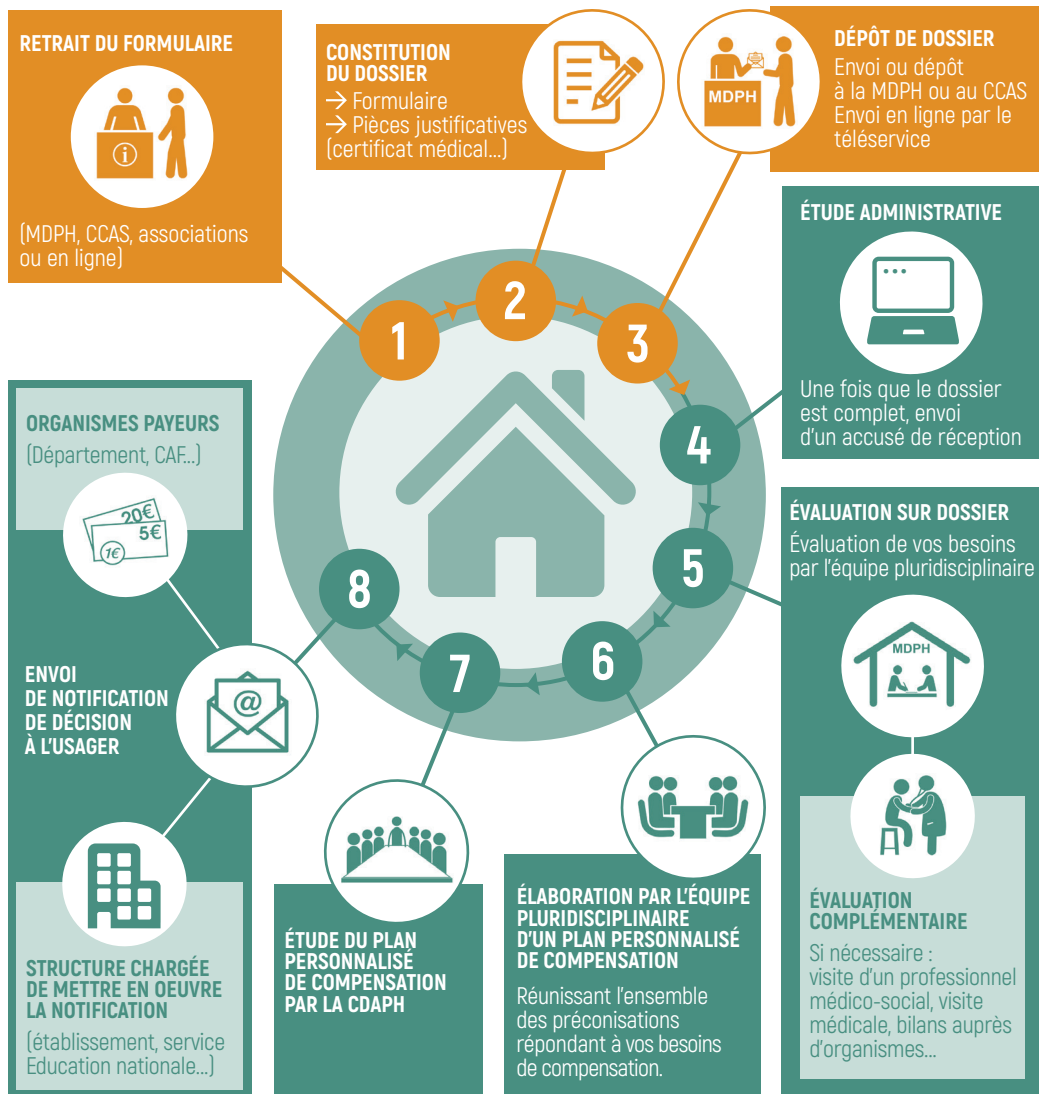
RETRAIT DU FORMULAIRE

(MDPH, CCAS, associations ou en ligne)

CONSTITUTION DU DOSSIER
→ Formulaire
→ Pièces justificatives (certificat médical...)

MDPH

DÉPÔT DE DOSSIER
Envoi ou dépôt à la MDPH ou au CCAS
Envoi en ligne par le téléservice

1

2

3

ÉTUDE ADMINISTRATIVE

Une fois que le dossier est complet, envoi d'un accusé de réception

4

ÉVALUATION SUR DOSSIER
Évaluation de vos besoins par l'équipe pluridisciplinaire

5

MDPH

ÉVALUATION COMPLÉMENTAIRE
Si nécessaire : visite d'un professionnel médico-social, visite médicale, bilans auprès d'organismes...

6

ÉLABORATION PAR L'ÉQUIPE PLURIDISCIPLINAIRE D'UN PLAN PERSONNALISÉ DE COMPENSATION
Réunissant l'ensemble des préconisations répondant à vos besoins de compensation.

7

ÉTUDE DU PLAN PERSONNALISÉ DE COMPENSATION PAR LA CDAPH

8

ORGANISMES PAYEURS
(Département, CAF...)

20€
5€
1€

ENVOI DE NOTIFICATION DE DÉCISION À L'USAGER

@

STRUCTURE CHARGÉE DE METTRE EN OEUVRE LA NOTIFICATION
(établissement, service Education nationale...)